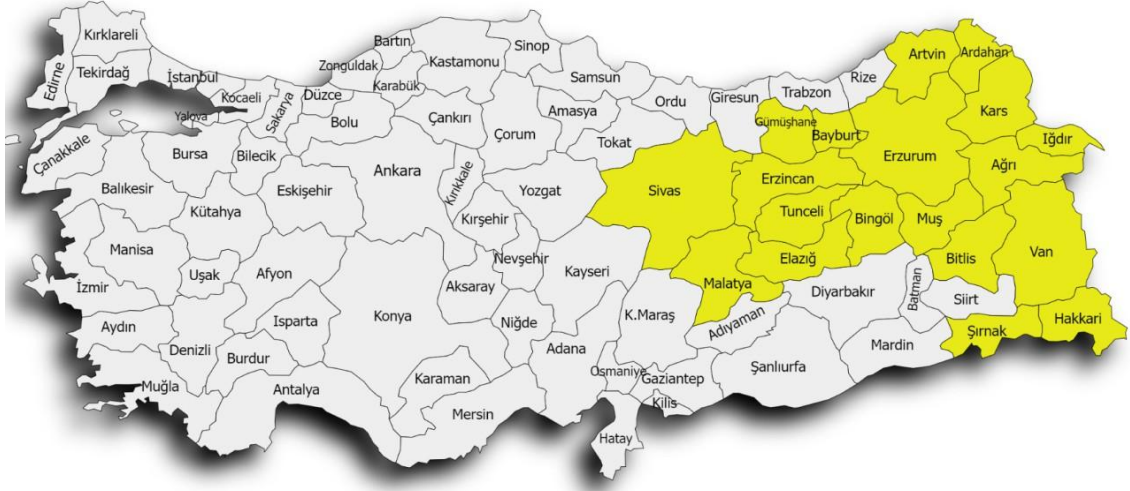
Kırklareli
Edirne
Tekirdağ
İstanbul
Bartın
Zonguldak
Karabük
Kastamonu
Sinop
Samsun
Ordu
Giresun
Trabzon
Rize
Artvin
Ardahan
Kars
Iğdır
Yalova
Kocaeli
Sakarya
Düzce
Bolu
Çankırı
Çorum
Amasya
Tokat
Gümüşhane
Bayburt
Erzurum
Ağrı
Çanakkale
Bursa
Bilecik
Eskişehir
Ankara
Kırıkkale
Yozgat
Sivas
Erzincan
Tunceli
Bingöl
Muş
Van
Balıkesir
Kütahya
Kırşehir
Nevşehir
Kayseri
Elazığ
Bitlis
Manisa
Uşak
Afyon
Aksaray
Malatya
Batman
Siirt
İzmir
Konya
Niğde
K.Maraş
Adıyaman
Diyarbakır
Şırnak
Hakkari
Aydın
Denizli
Isparta
Burdur
Adana
Osmaniye
Gaziantep
Şanlıurfa
Mardin
Muğla
Antalya
Karaman
Mersin
Kilis
Hatay